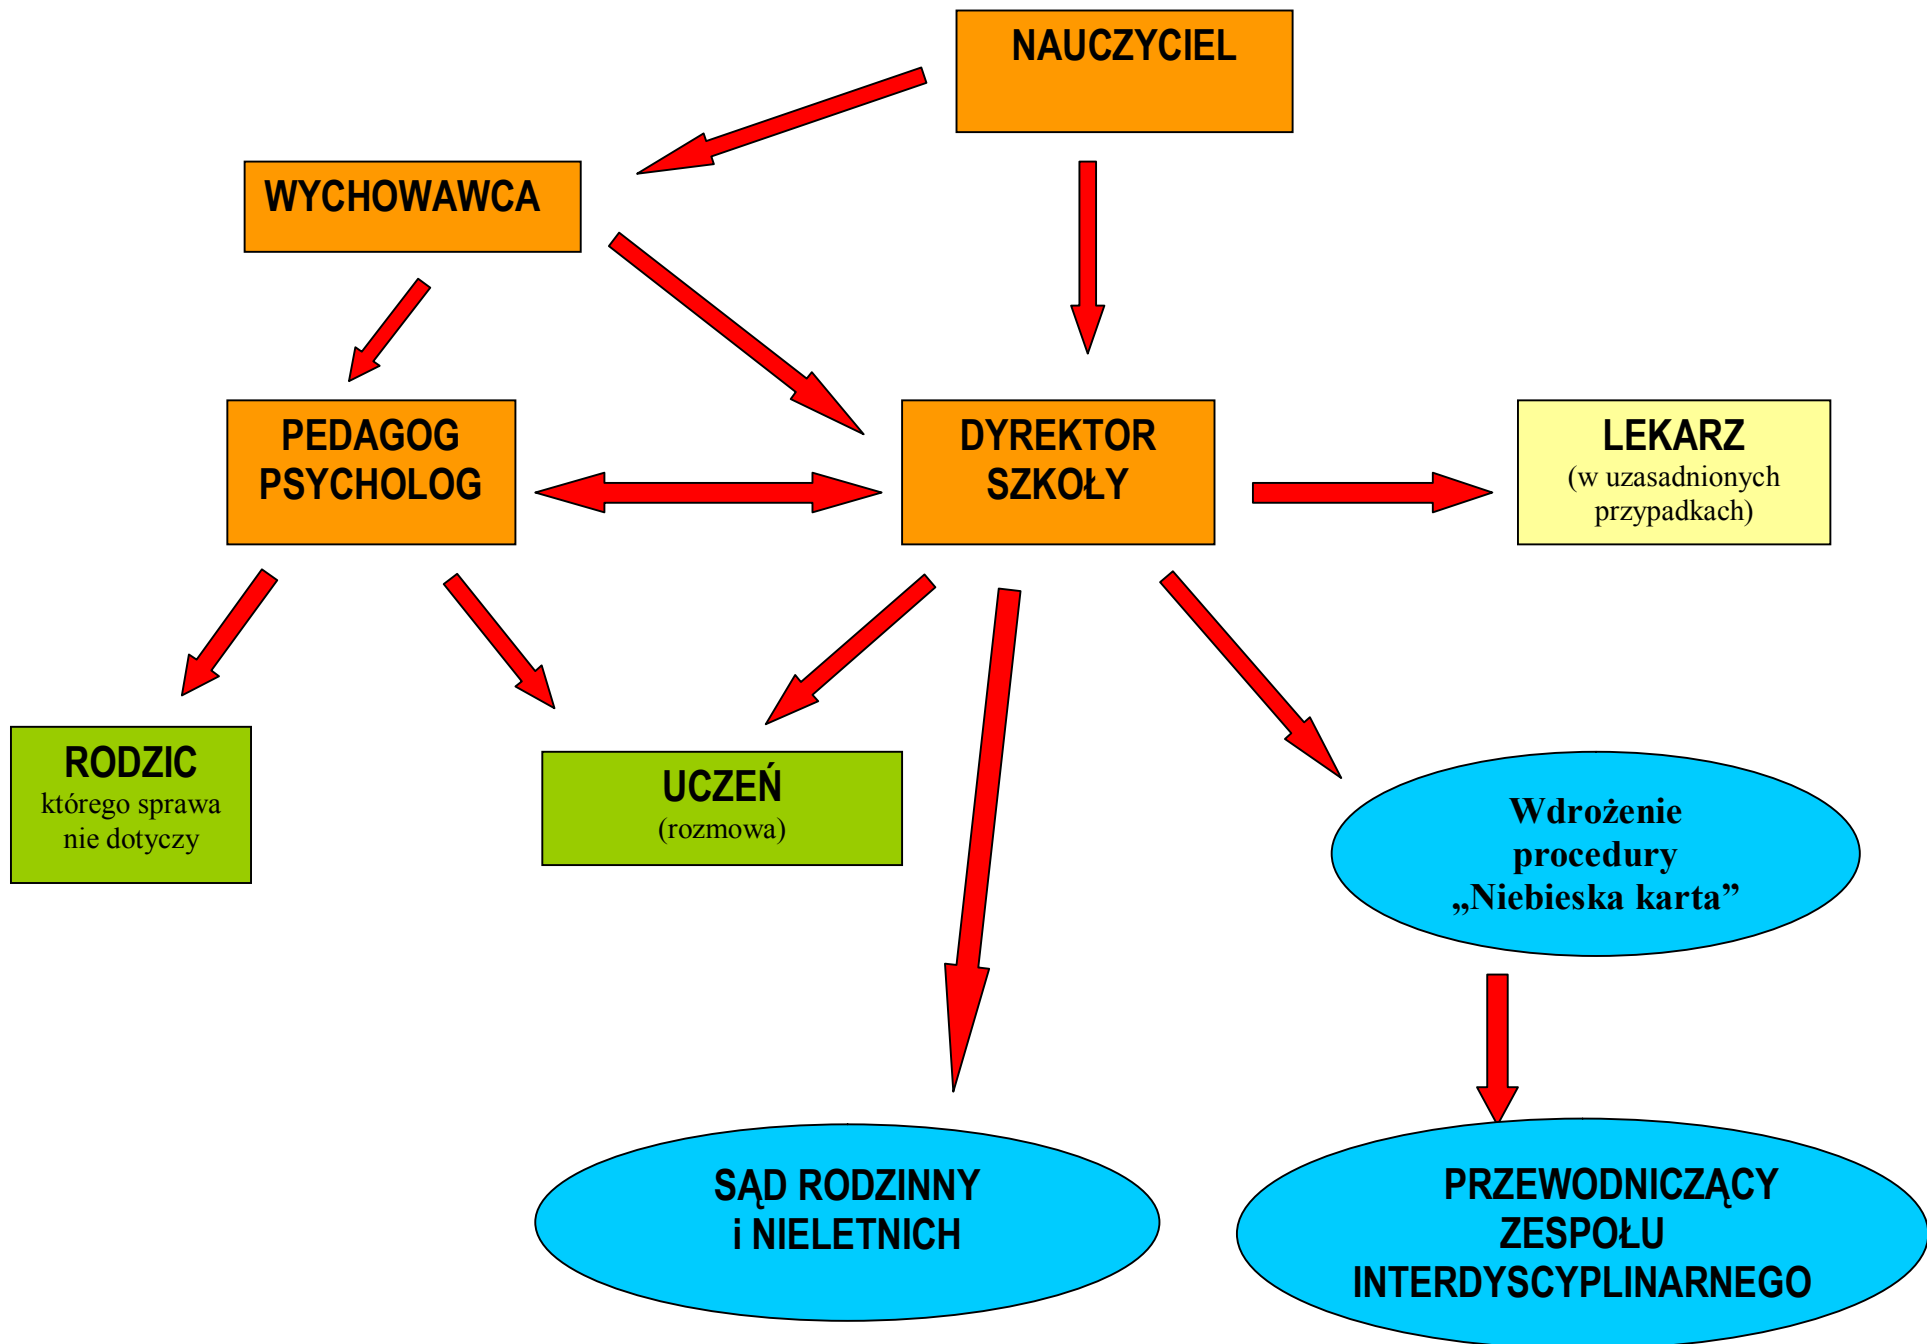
NAUCZYCIEL

WYCHOWAWCA

PEDAGOG
PSYCHOLOG

DYREKTOR
SZKOŁY

LEKARZ
(w uzasadnionych przypadkach)

RODZIC
którego sprawa nie dotyczy

UCZEŃ
(rozmowa)

Wdrożenie procedury „Niebieska karta"

SĄD RODZINNY
i NIELETNICH

PRZEWODNICZĄCY
ZESPOŁU
INTERDYSCYPLINARNEGO